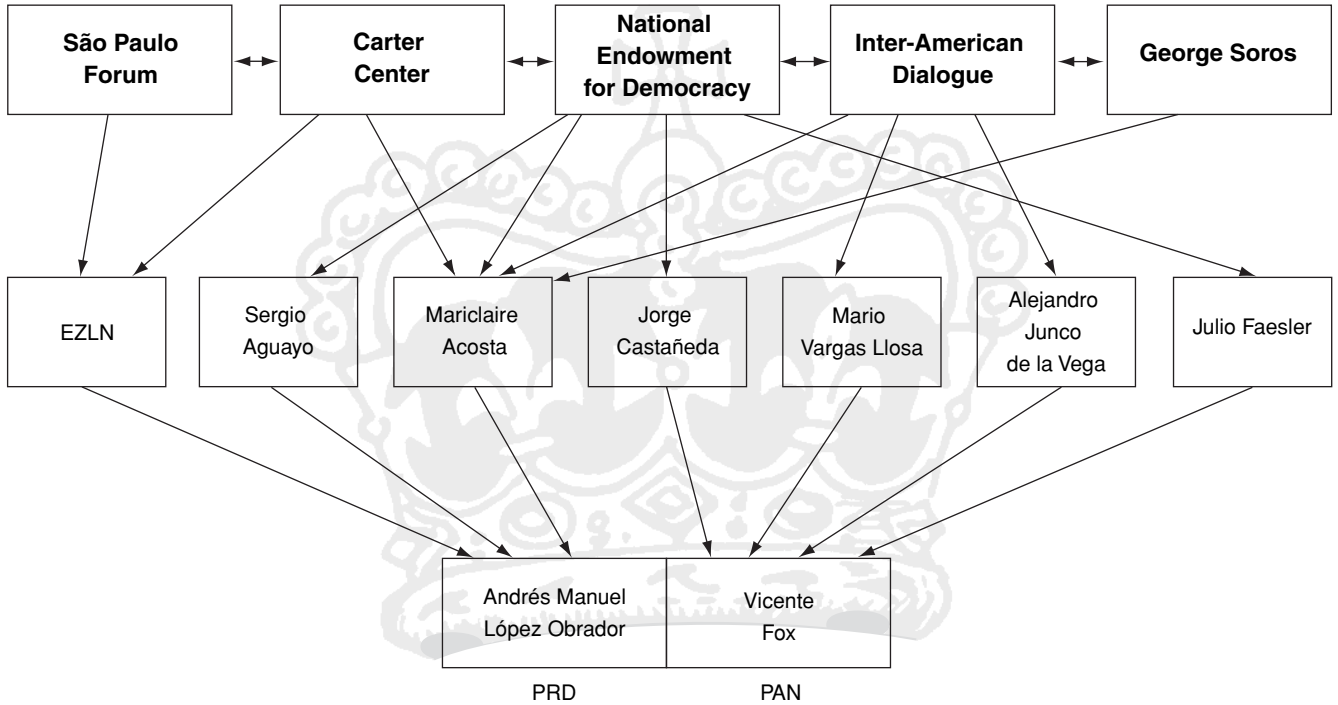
São Paulo Forum

Carter Center

National Endowment for Democracy

Inter-American Dialogue

George Soros

EZLN

Sergio Aguayo

Mariclaire Acosta

Jorge Castañeda

Mario Vargas Llosa

Alejandro Junco de la Vega

Julio Faesler

Andrés Manuel López Obrador

Vicente Fox

PRD

PAN